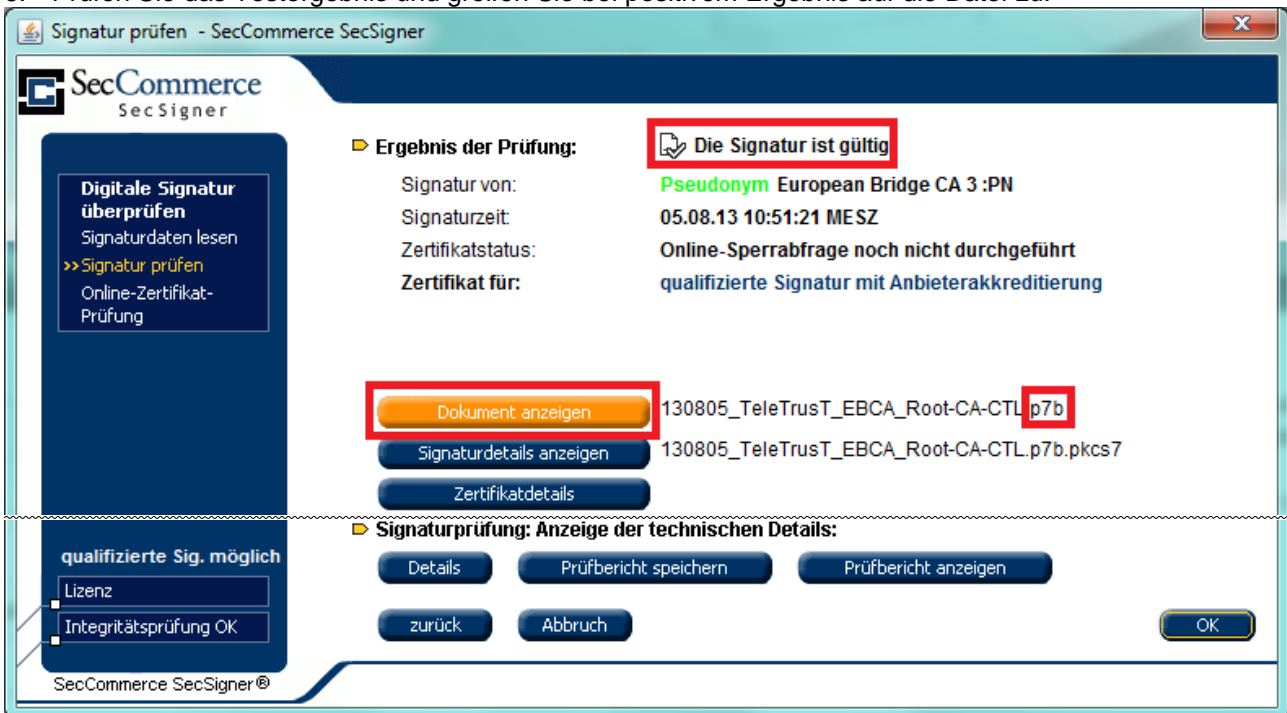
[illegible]

Signatur prüfen - SecCommerce SecSigner

SecCommerce
SecSigner

Digitale Signatur überprüfen
Signaturdaten lesen
>> Signatur prüfen
Online-Zertifikat-Prüfung

Ergebnis der Prüfung: Die Signatur ist gültig
Signatur von: Pseudonym European Bridge CA 3 :PN
Signaturzeit: 05.08.13 10:51:21 MESZ
Zertifikatstatus: Online-Sperrabfrage noch nicht durchgeführt
Zertifikat für: qualifizierte Signatur mit Anbieterakkreditierung

Dokument anzeigen 130805_TeleTrusT_EBCA_Root-CA-CTL.p7b
Signaturdetails anzeigen 130805_TeleTrusT_EBCA_Root-CA-CTL.p7b.pkcs7
Zertifikatdetails

Signaturprüfung: Anzeige der technischen Details:
Details
Prüfbericht speichern
Prüfbericht anzeigen

qualifizierte Sig. möglich
Lizenz
Integritätsprüfung OK

zurück
Abbruch
OK

SecCommerce SecSigner®